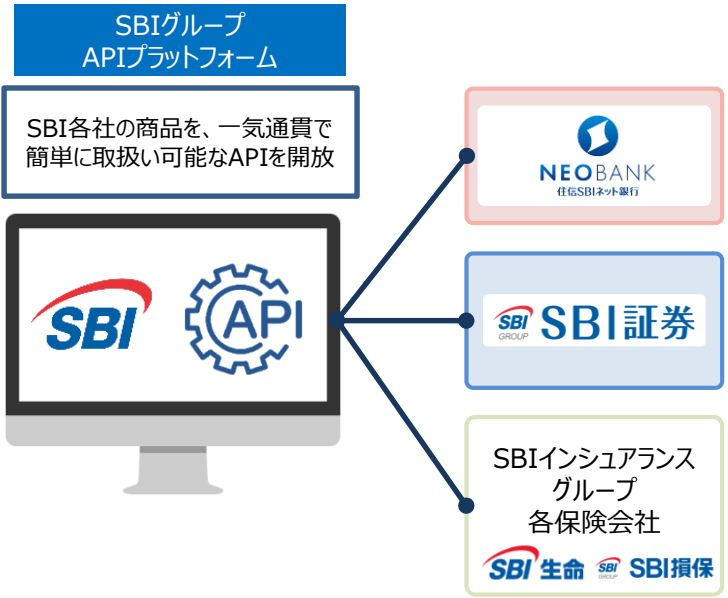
SBIグループ
APIプラットフォーム

SBI各社の商品を、一気通貫で簡単に取扱い可能なAPIを開放

SBI

API

NEOBANK
住信SBIネット銀行

SBI GROUP SBI証券

SBIインシュアランスグループ各保険会社

SBI生命 SBI GROUP SBI損保